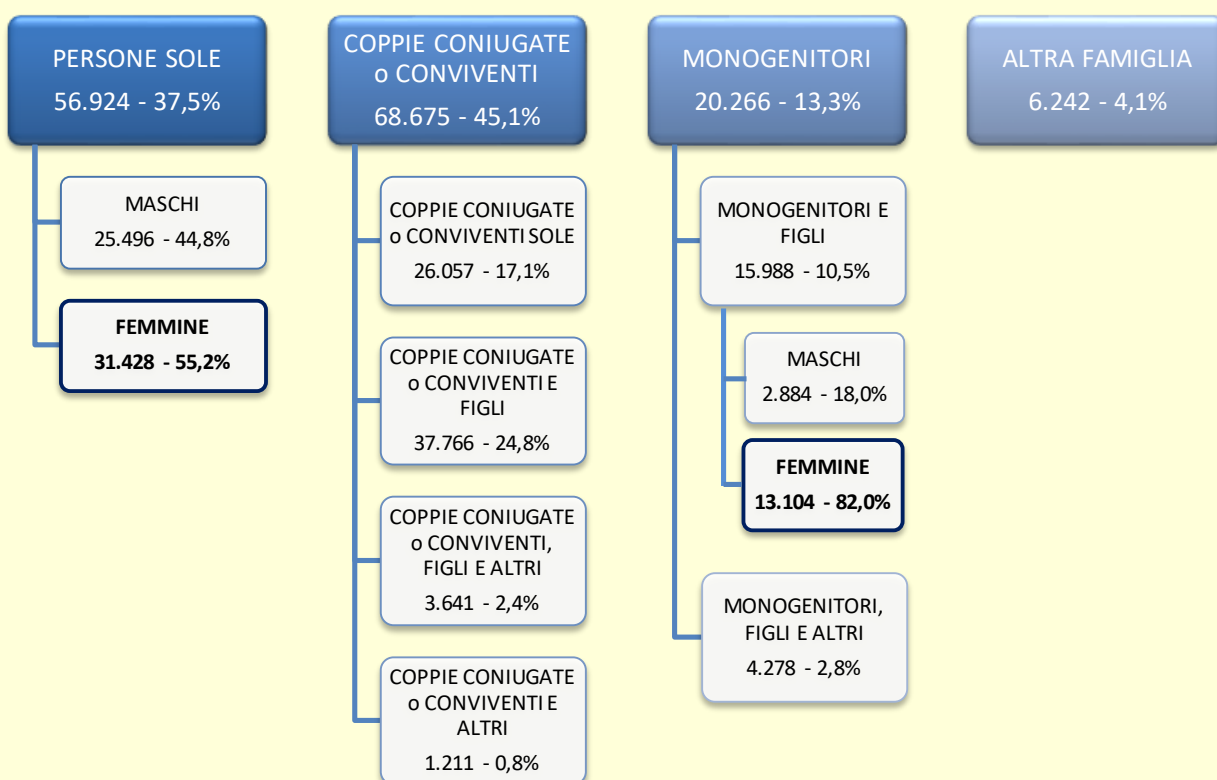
PERSONE SOLE
56.924 - 37,5%

MASCHI
25.496 - 44,8%

**FEMMINE**
**31.428 - 55,2%**

COPPIE CONIUGATE o CONVIVENTI
68.675 - 45,1%

COPPIE CONIUGATE o CONVIVENTI SOLE
26.057 - 17,1%

COPPIE CONIUGATE o CONVIVENTI E FIGLI
37.766 - 24,8%

COPPIE CONIUGATE o CONVIVENTI, FIGLI E ALTRI
3.641 - 2,4%

COPPIE CONIUGATE o CONVIVENTI E ALTRI
1.211 - 0,8%

MONOGENITORI
20.266 - 13,3%

MONOGENITORI E FIGLI
15.988 - 10,5%

MASCHI
2.884 - 18,0%

**FEMMINE**
**13.104 - 82,0%**

MONOGENITORI, FIGLI E ALTRI
4.278 - 2,8%

ALTRA FAMIGLIA
6.242 - 4,1%